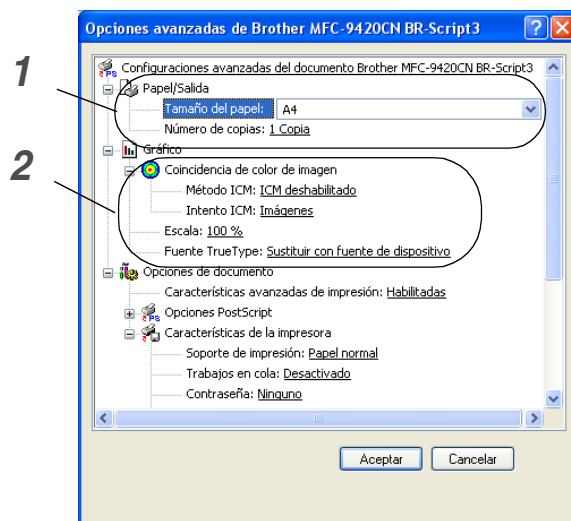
Opciones avanzadas de Brother MFC-9420CN BR-Script3

1

2

Configuraciones avanzadas del documento Brother MFC-9420CN BR-Script3
Papel/Salida
Tamaño del papel: A4
Número de copias: 1 Copia
Gráfico
Coincidencia de color de imagen
Método ICM: ICM deshabilitado
Intento ICM: Imágenes
Escala: 100 %
Fuente TrueType: Sustituir con fuente de dispositivo
Opciones de documento
Características avanzadas de impresión: Habilitadas
Opciones PostScript
Características de la impresora
Soporte de impresión: Papel normal
Trabajos en cola: Desactivado
Contraseña: Ninguno

Aceptar Cancelar